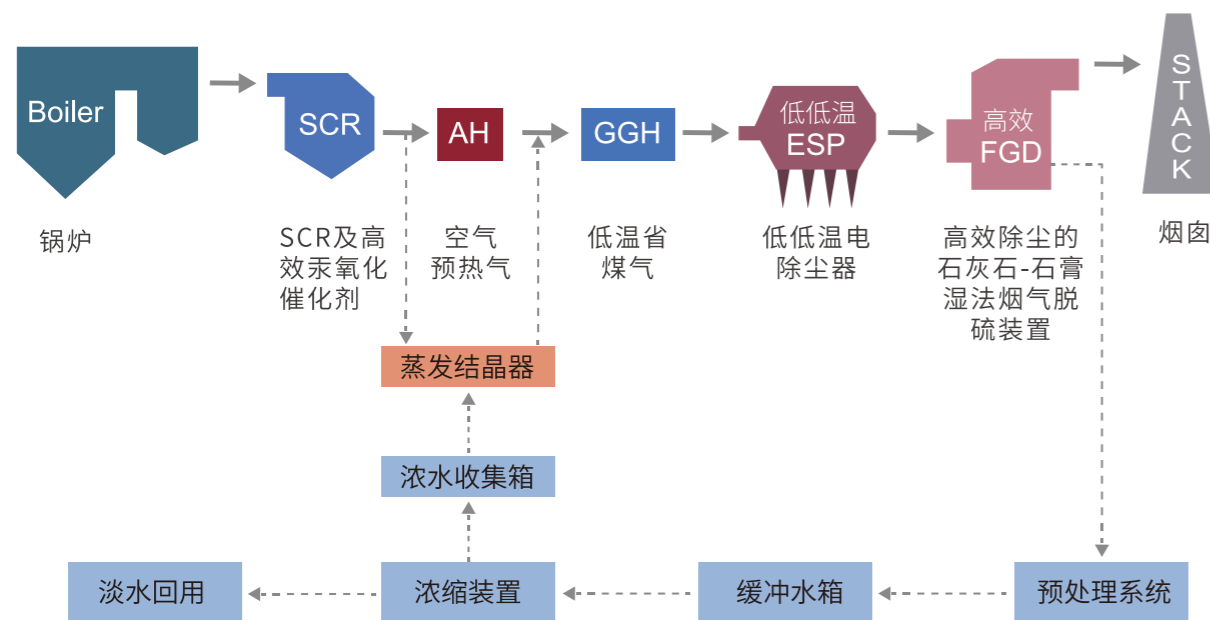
Boiler

锅炉

SCR

SCR及高效汞氧化催化剂

AH

空气预热气

GGH

低温省煤气

低低温
ESP

低低温电除尘器

高效
FGD

高效除尘的石灰石-石膏湿法烟气脱硫装置

S
T
A
C
K

烟囱

蒸发结晶器

浓水收集箱

淡水回用

浓缩装置

缓冲水箱

预处理系统